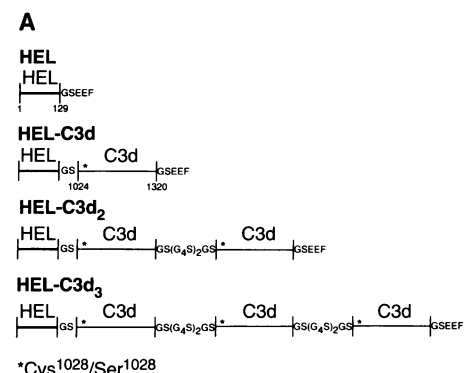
A

HEL

HEL

1 129 GSEEF

HEL-C3d

HEL GS * C3d

1024 1320 GSEEF

HEL-C3d$_2$

HEL GS * C3d GS(G$_4$S)$_2$GS * C3d GSEEF

HEL-C3d$_3$

HEL GS * C3d GS(G$_4$S)$_2$GS * C3d GS(G$_4$S)$_2$GS * C3d GSEEF

*Cys$^{1028}$/Ser$^{1028}$